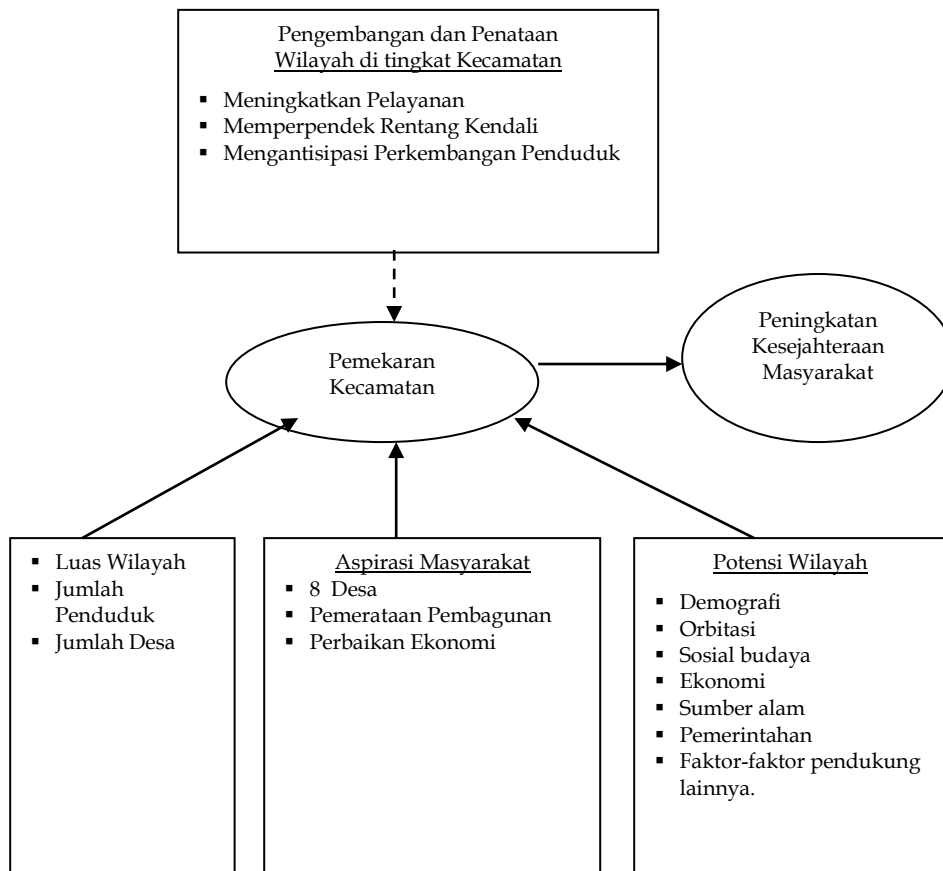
Pengembangan dan Penataan
Wilayah di tingkat Kecamatan

- Meningkatkan Pelayanan
- Memperpendek Rentang Kendali
- Mengantisipasi Perkembangan Penduduk

Pemekaran Kecamatan

Peningkatan Kesejahteraan Masyarakat

- Luas Wilayah
- Jumlah Penduduk
- Jumlah Desa

Aspirasi Masyarakat
- 8 Desa
- Pemerataan Pembagunan
- Perbaikan Ekonomi

Potensi Wilayah
- Demografi
- Orbitasi
- Sosial budaya
- Ekonomi
- Sumber alam
- Pemerintahan
- Faktor-faktor pendukung lainnya.